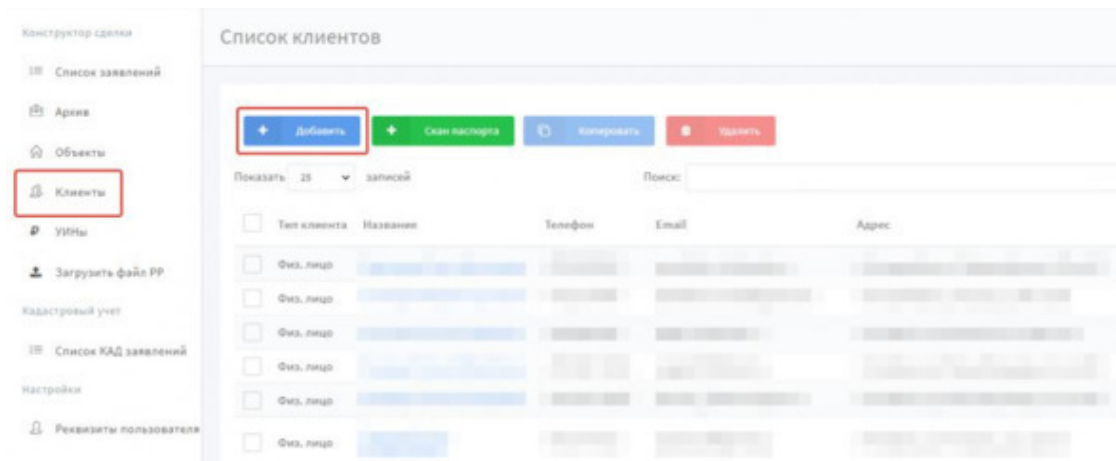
Конструктор сделки

Список заявлений

Архив

Объекты

Клиенты

УИНы

Загрузить файл РР

Кадастровый учет

Список КАД заявлений

Настройки

Реквизиты пользователя

Список клиентов

Добавить

Скан паспорта

Копировать

Удалить

Показать 25 записей

Поиск:

| | Тип клиента | Название | Телефон | Email | Адрес |
|---|---|---|---|---|---|
| | Физ. лицо | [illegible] | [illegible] | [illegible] | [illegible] |
| | Физ. лицо | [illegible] | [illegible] | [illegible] | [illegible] |
| | Физ. лицо | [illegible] | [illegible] | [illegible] | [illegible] |
| | Физ. лицо | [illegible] | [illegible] | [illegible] | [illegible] |
| | Физ. лицо | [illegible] | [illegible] | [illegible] | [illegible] |
| | Физ. лицо | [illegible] | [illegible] | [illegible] | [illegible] |